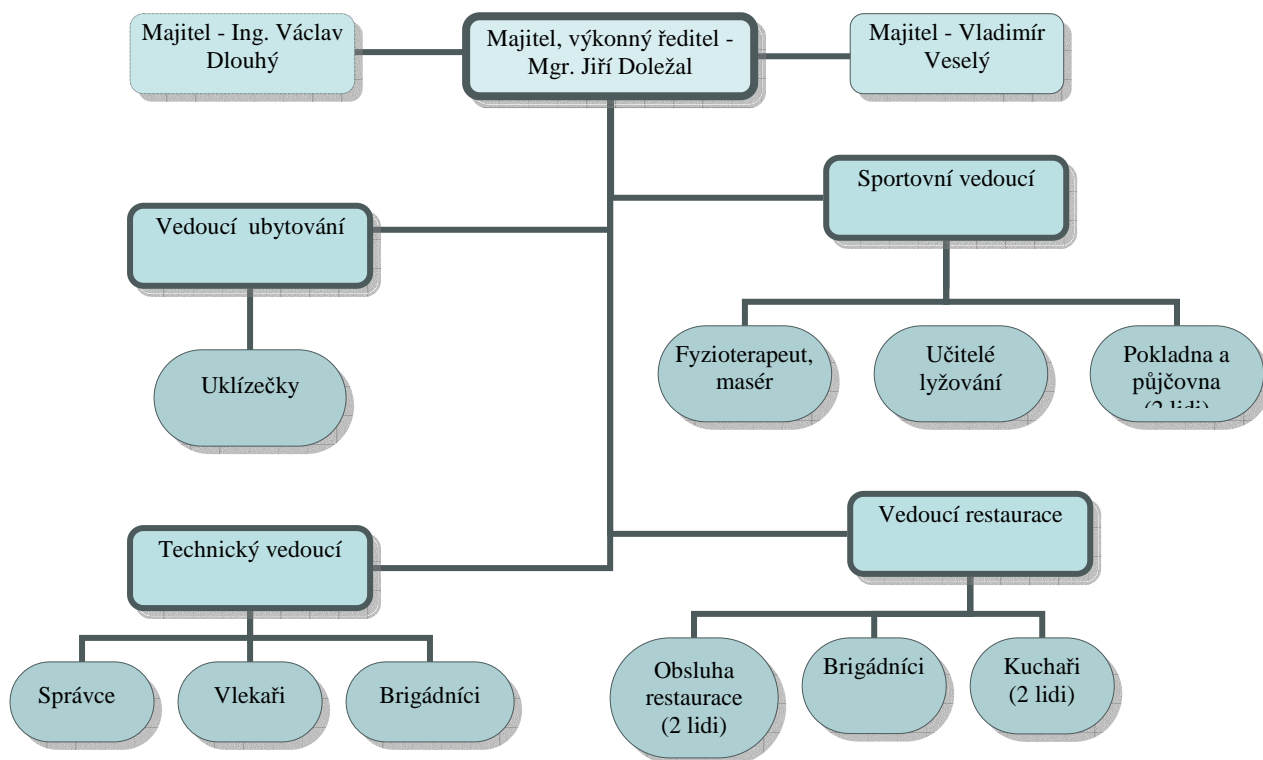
Majitel - Ing. Václav Dlouhý

Majitel, výkonný ředitel - Mgr. Jiří Doležal

Majitel - Vladimír Veselý

Sportovní vedoucí

Vedoucí ubytování

Uklízečky

Fyzioterapeut, masér

Učitelé lyžování

Pokladna a půjčovna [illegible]

Vedoucí restaurace

Technický vedoucí

Správce

Vlekaři

Brigádníci

Obsluha restaurace (2 lidi)

Brigádníci

Kuchaři (2 lidi)